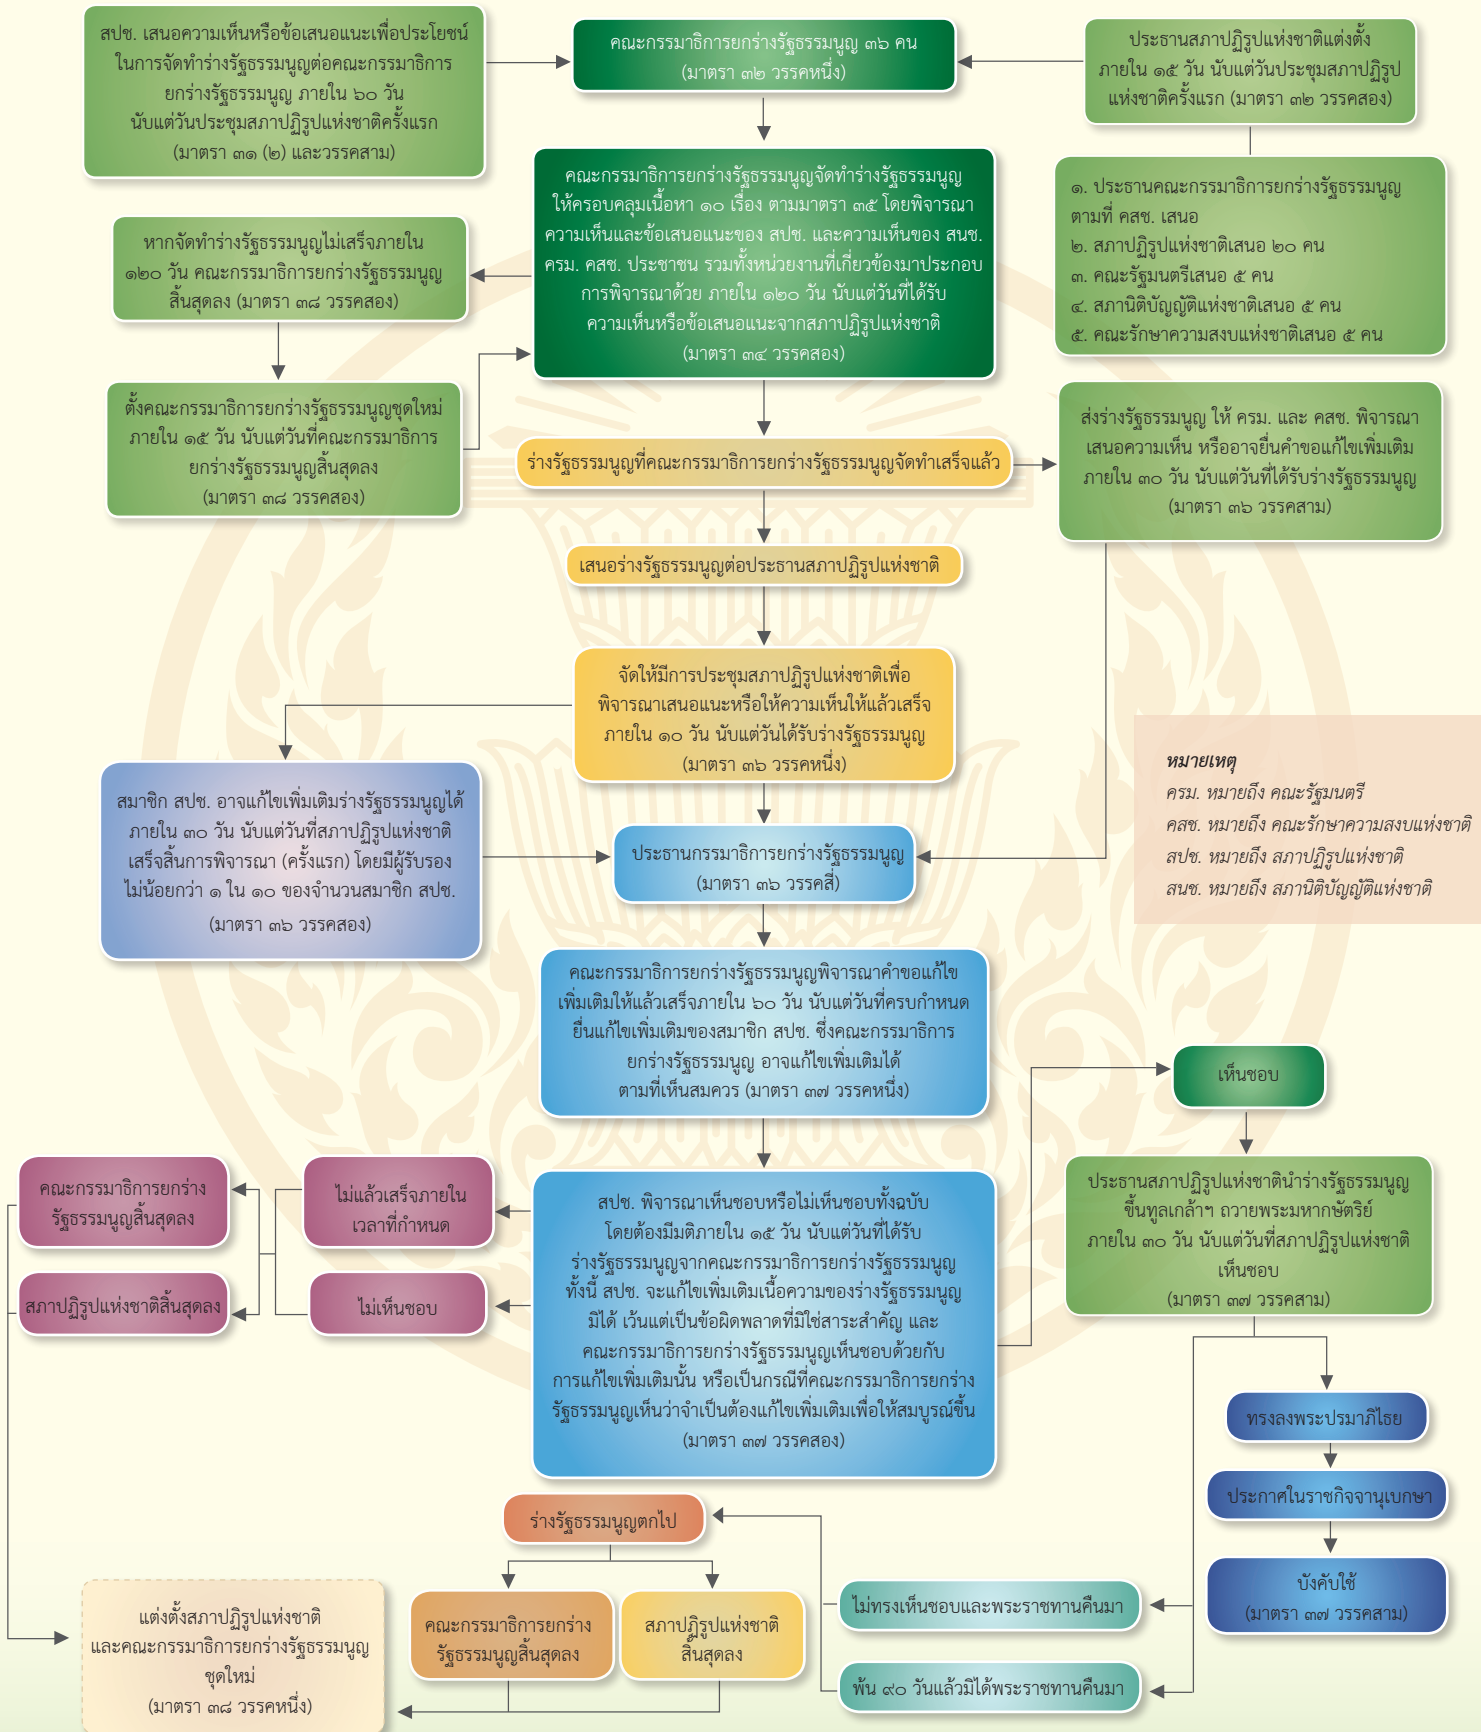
สปช. เสนอความเห็นหรือข้อเสนอแนะเพื่อประโยชน์ในการจัดทำร่างรัฐธรรมนูญต่อคณะกรรมาธิการยกร่างรัฐธรรมนูญ ภายใน ๖๐ วัน นับแต่วันประชุมสภาปฏิรูปแห่งชาติครั้งแรก (มาตรา ๓๑ (๒) และวรรคสาม)

คณะกรรมาธิการยกร่างรัฐธรรมนูญ ๓๖ คน (มาตรา ๓๒ วรรคหนึ่ง)

ประธานสภาปฏิรูปแห่งชาติแต่งตั้ง ภายใน ๑๕ วัน นับแต่วันประชุมสภาปฏิรูปแห่งชาติครั้งแรก (มาตรา ๓๒ วรรคสอง)

๑. ประธานคณะกรรมาธิการยกร่างรัฐธรรมนูญ ตามที่ คสช. เสนอ
๒. สภาปฏิรูปแห่งชาติเสนอ ๒๐ คน
๓. คณะรัฐมนตรีเสนอ ๕ คน
๔. สภานิติบัญญัติแห่งชาติเสนอ ๕ คน
๕. คณะรักษาความสงบแห่งชาติเสนอ ๕ คน

คณะกรรมาธิการยกร่างรัฐธรรมนูญจัดทำร่างรัฐธรรมนูญให้ครอบคลุมเนื้อหา ๑๐ เรื่อง ตามมาตรา ๓๕ โดยพิจารณาความเห็นและข้อเสนอแนะของ สปช. และความเห็นของ สนช. ครม. คสช. ประชาชน รวมทั้งหน่วยงานที่เกี่ยวข้องมาประกอบการพิจารณาด้วย ภายใน ๑๒๐ วัน นับแต่วันที่ได้รับความเห็นหรือข้อเสนอแนะจากสภาปฏิรูปแห่งชาติ (มาตรา ๓๔ วรรคสอง)

หากจัดทำร่างรัฐธรรมนูญไม่เสร็จภายใน ๑๒๐ วัน คณะกรรมาธิการยกร่างรัฐธรรมนูญสิ้นสุดลง (มาตรา ๓๘ วรรคสอง)

ตั้งคณะกรรมาธิการยกร่างรัฐธรรมนูญชุดใหม่ ภายใน ๑๕ วัน นับแต่วันที่คณะกรรมาธิการยกร่างรัฐธรรมนูญสิ้นสุดลง (มาตรา ๓๘ วรรคสอง)

ร่างรัฐธรรมนูญที่คณะกรรมาธิการยกร่างรัฐธรรมนูญจัดทำเสร็จแล้ว

ส่งร่างรัฐธรรมนูญ ให้ ครม. และ คสช. พิจารณาเสนอความเห็น หรืออาจยื่นคำขอแก้ไขเพิ่มเติม ภายใน ๓๐ วัน นับแต่วันที่ได้รับร่างรัฐธรรมนูญ (มาตรา ๓๖ วรรคสาม)

เสนอร่างรัฐธรรมนูญต่อประธานสภาปฏิรูปแห่งชาติ

จัดให้มีการประชุมสภาปฏิรูปแห่งชาติเพื่อพิจารณาเสนอแนะหรือให้ความเห็นให้แล้วเสร็จ ภายใน ๑๐ วัน นับแต่วันได้รับร่างรัฐธรรมนูญ (มาตรา ๓๖ วรรคหนึ่ง)

หมายเหตุ
ครม. หมายถึง คณะรัฐมนตรี
คสช. หมายถึง คณะรักษาความสงบแห่งชาติ
สปช. หมายถึง สภาปฏิรูปแห่งชาติ
สนช. หมายถึง สภานิติบัญญัติแห่งชาติ

สมาชิก สปช. อาจแก้ไขเพิ่มเติมร่างรัฐธรรมนูญได้ ภายใน ๓๐ วัน นับแต่วันที่สภาปฏิรูปแห่งชาติเสร็จสิ้นการพิจารณา (ครั้งแรก) โดยมีผู้รับรองไม่น้อยกว่า ๑ ใน ๑๐ ของจำนวนสมาชิก สปช. (มาตรา ๓๖ วรรคสอง)

ประธานกรรมาธิการยกร่างรัฐธรรมนูญ (มาตรา ๓๖ วรรคสี่)

คณะกรรมาธิการยกร่างรัฐธรรมนูญพิจารณาคำขอแก้ไขเพิ่มเติมให้แล้วเสร็จภายใน ๖๐ วัน นับแต่วันที่ครบกำหนดยื่นแก้ไขเพิ่มเติมของสมาชิก สปช. ซึ่งคณะกรรมาธิการยกร่างรัฐธรรมนูญ อาจแก้ไขเพิ่มเติมได้ตามที่เห็นสมควร (มาตรา ๓๗ วรรคหนึ่ง)

เห็นชอบ

ประธานสภาปฏิรูปแห่งชาตินำร่างรัฐธรรมนูญขึ้นทูลเกล้าฯ ถวายพระมหากษัตริย์ ภายใน ๓๐ วัน นับแต่วันที่สภาปฏิรูปแห่งชาติเห็นชอบ (มาตรา ๓๗ วรรคสาม)

คณะกรรมาธิการยกร่างรัฐธรรมนูญสิ้นสุดลง

ไม่แล้วเสร็จภายในเวลาที่กำหนด

สภาปฏิรูปแห่งชาติสิ้นสุดลง

ไม่เห็นชอบ

สปช. พิจารณาเห็นชอบหรือไม่เห็นชอบทั้งฉบับ โดยต้องมีมติภายใน ๑๕ วัน นับแต่วันที่ได้รับร่างรัฐธรรมนูญจากคณะกรรมาธิการยกร่างรัฐธรรมนูญ ทั้งนี้ สปช. จะแก้ไขเพิ่มเติมเนื้อความของร่างรัฐธรรมนูญมิได้ เว้นแต่เป็นข้อผิดพลาดที่มิใช่สาระสำคัญ และคณะกรรมาธิการยกร่างรัฐธรรมนูญเห็นชอบด้วยกับการแก้ไขเพิ่มเติมนั้น หรือเป็นกรณีที่คณะกรรมาธิการยกร่างรัฐธรรมนูญเห็นว่าจำเป็นต้องแก้ไขเพิ่มเติมเพื่อให้สมบูรณ์ขึ้น (มาตรา ๓๗ วรรคสอง)

ทรงลงพระปรมาภิไธย

ประกาศในราชกิจจานุเบกษา

บังคับใช้ (มาตรา ๓๗ วรรคสาม)

ร่างรัฐธรรมนูญตกไป

คณะกรรมาธิการยกร่างรัฐธรรมนูญสิ้นสุดลง

สภาปฏิรูปแห่งชาติสิ้นสุดลง

ไม่ทรงเห็นชอบและพระราชทานคืนมา

พ้น ๙๐ วันแล้วมิได้พระราชทานคืนมา

แต่งตั้งสภาปฏิรูปแห่งชาติและคณะกรรมาธิการยกร่างรัฐธรรมนูญชุดใหม่ (มาตรา ๓๘ วรรคหนึ่ง)